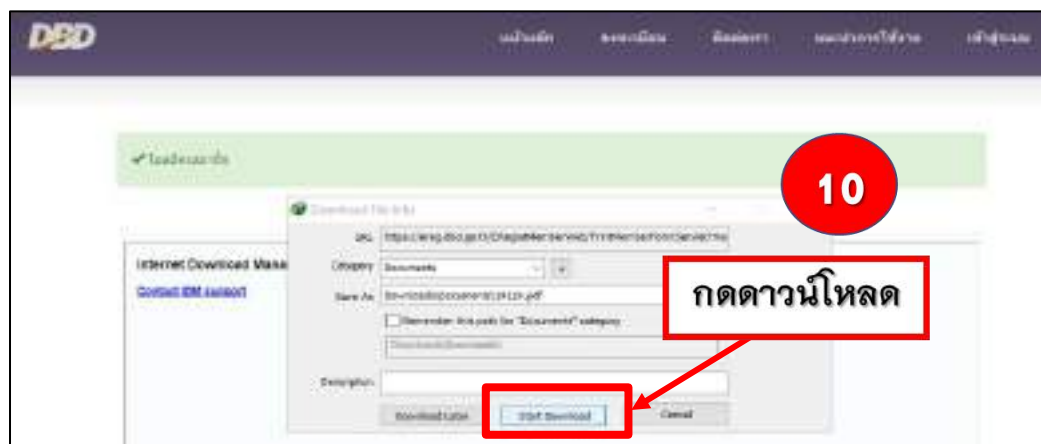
DBD

หน้าหลัก ลงทะเบียน ติดต่อเรา แนะนำการใช้งาน เข้าสู่ระบบ

✔ โหลดสำเร็จ

10

Download File Info

URL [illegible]

Category Documents

Save As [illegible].pdf

Remember this path for "Documents" category

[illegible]

Description

Download Later Start Download Cancel

Internet Download Mana

Contact IDM support

กดดาวน์โหลด